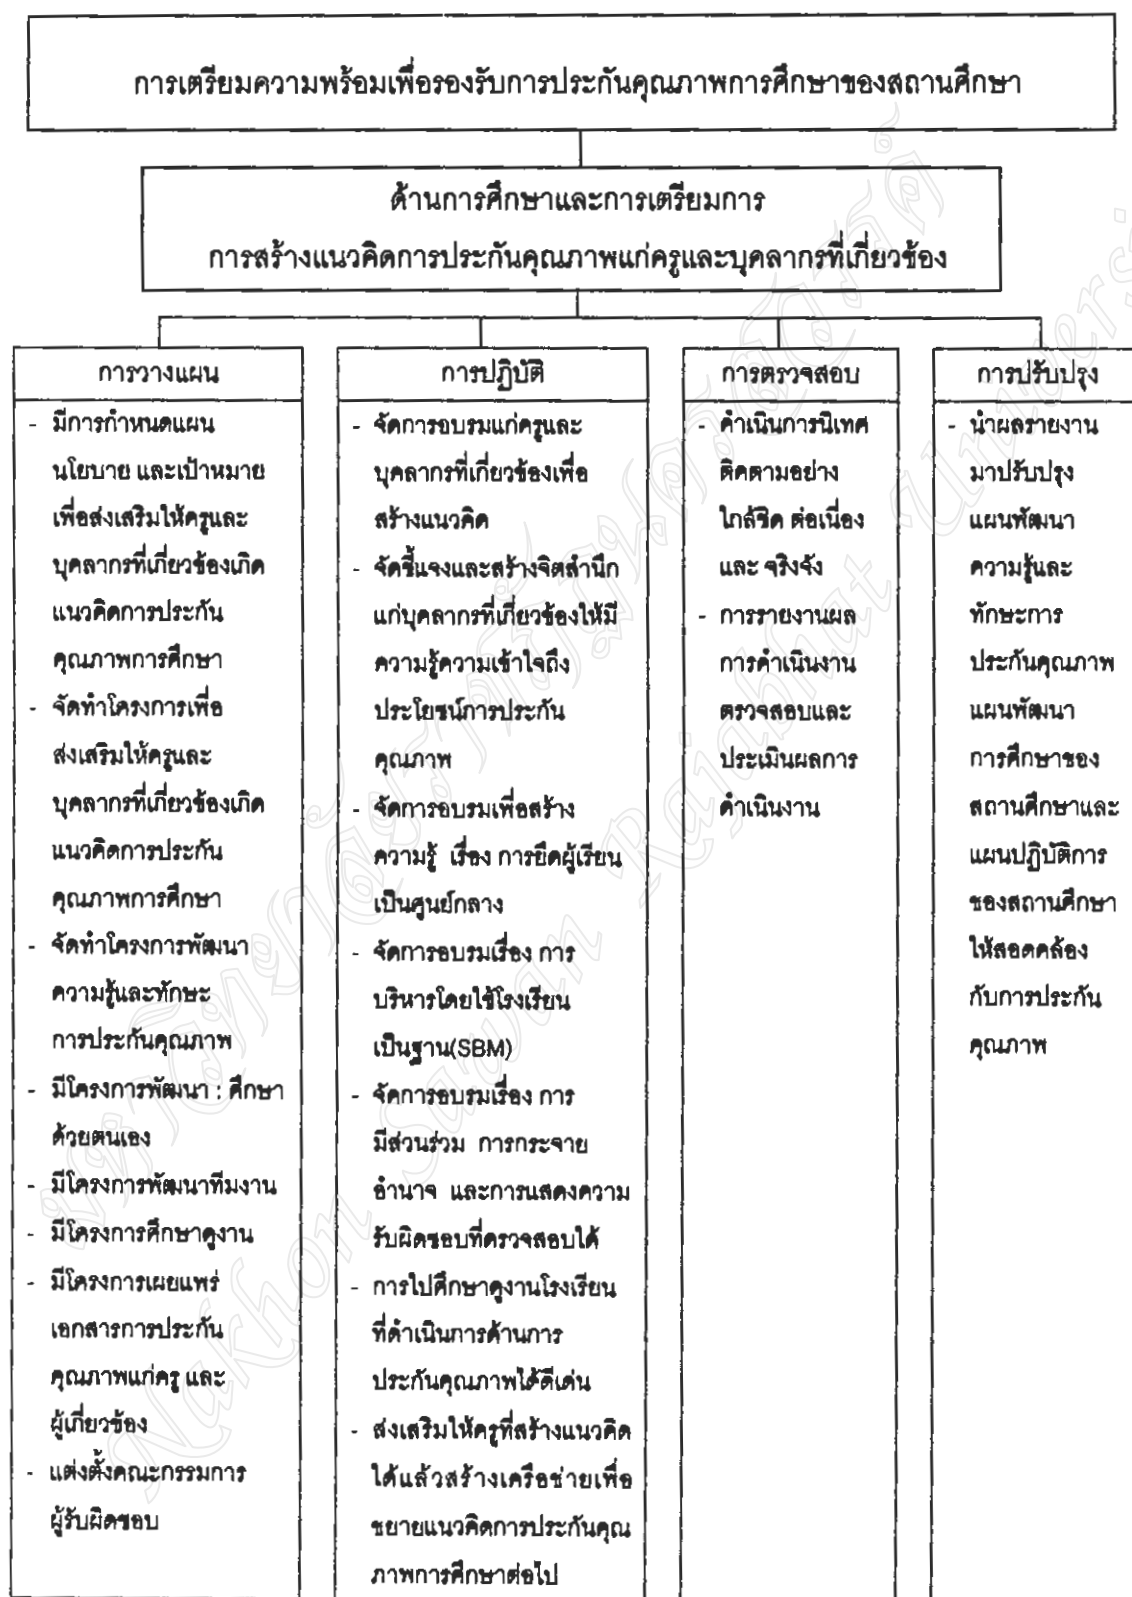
การเตรียมความพร้อมเพื่อรองรับการประกันคุณภาพการศึกษาของสถานศึกษา

ด้านการศึกษาและการเตรียมการ
การสร้างแนวคิดการประกันคุณภาพแก่ครูและบุคลากรที่เกี่ยวข้อง

การวางแผน

- มีการกำหนดแผนนโยบาย และเป้าหมายเพื่อส่งเสริมให้ครูและบุคลากรที่เกี่ยวข้องเกิดแนวคิดการประกันคุณภาพการศึกษา
- จัดทำโครงการเพื่อส่งเสริมให้ครูและบุคลากรที่เกี่ยวข้องเกิดแนวคิดการประกันคุณภาพการศึกษา
- จัดทำโครงการพัฒนาความรู้และทักษะการประกันคุณภาพ
- มีโครงการพัฒนา : ศึกษาด้วยตนเอง
- มีโครงการพัฒนาทีมงาน
- มีโครงการศึกษาดูงาน
- มีโครงการเผยแพร่เอกสารการประกันคุณภาพแก่ครู และผู้เกี่ยวข้อง
- แต่งตั้งคณะกรรมการผู้รับผิดชอบ

การปฏิบัติ

- จัดการอบรมแก่ครูและบุคลากรที่เกี่ยวข้องเพื่อสร้างแนวคิด
- จัดชี้แจงและสร้างจิตสำนึกแก่บุคลากรที่เกี่ยวข้องให้มีความรู้ความเข้าใจถึงประโยชน์การประกันคุณภาพ
- จัดการอบรมเพื่อสร้างความรู้ เรื่อง การยึดผู้เรียนเป็นศูนย์กลาง
- จัดการอบรมเรื่อง การบริหารโดยใช้โรงเรียนเป็นฐาน(SBM)
- จัดการอบรมเรื่อง การมีส่วนร่วม การกระจายอำนาจ และการแสดงความรับผิดชอบที่ตรวจสอบได้
- การไปศึกษาดูงานโรงเรียนที่ดำเนินการด้านการประกันคุณภาพได้ดีเด่น
- ส่งเสริมให้ครูที่สร้างแนวคิดได้แล้วสร้างเครือข่ายเพื่อขยายแนวคิดการประกันคุณภาพการศึกษาต่อไป

การตรวจสอบ

- ดำเนินการนิเทศติดตามอย่างใกล้ชิด ต่อเนื่อง และ จริงจัง
- การรายงานผลการดำเนินงานตรวจสอบและประเมินผลการดำเนินงาน

การปรับปรุง

- นำผลรายงานมาปรับปรุงแผนพัฒนาความรู้และทักษะการประกันคุณภาพ แผนพัฒนาการศึกษาของสถานศึกษาและแผนปฏิบัติการของสถานศึกษาให้สอดคล้องกับการประกันคุณภาพ